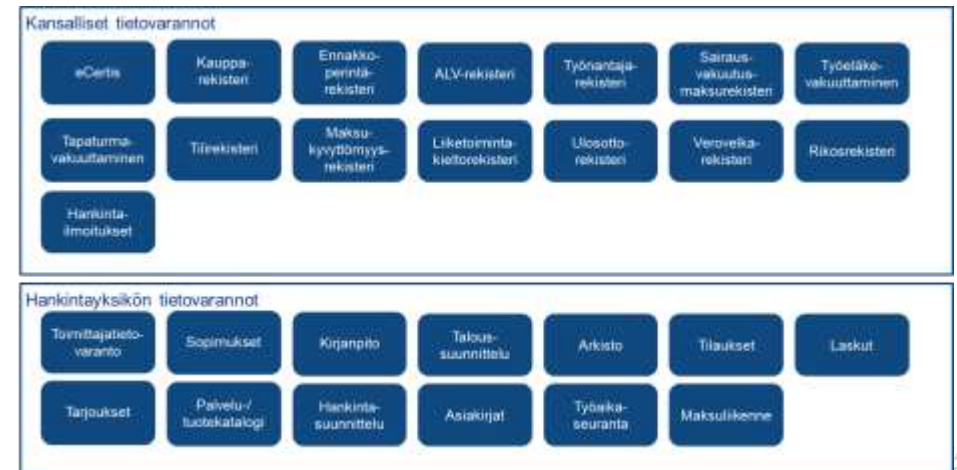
Kansalliset tietovarannot

eCertis

Kaupparekisteri

Ennakkoperintärekisteri

ALV-rekisteri

Työnantajarekisteri

Sairausvakuutusmaksurekisteri

Työeläkevakuuttaminen

Tapaturmavakuuttaminen

Tilirekisteri

Maksukyvyttömyysrekisteri

Liiketoimintakieltorekisteri

Ulosottorekisteri

Verovelkarekisteri

Rikosrekisteri

Hankintailmoitukset

Hankintayksikön tietovarannot

Toimittajatietovaranto

Sopimukset

Kirjanpito

Taloussuunnittelu

Arkisto

Tilaukset

Laskut

Tarjoukset

Palvelu-/ tuotekatalogi

Hankintasuunnittelu

Asiakirjat

Työaikaseuranta

Maksuliikenne